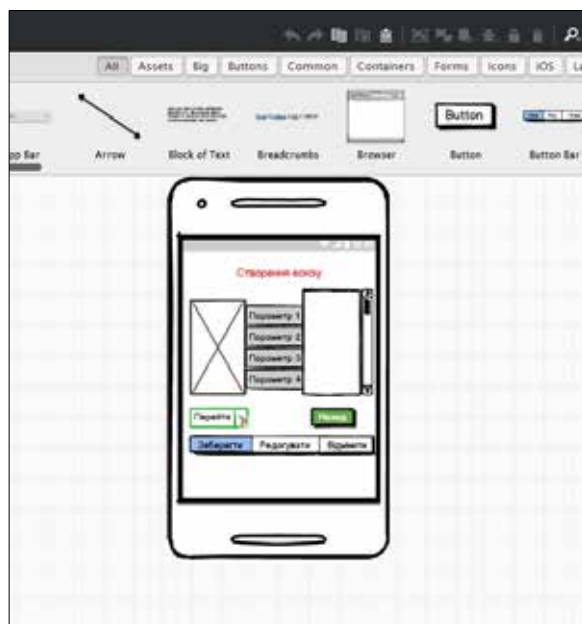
All Assets Big Buttons Common Containers Forms Icons iOS La

pp Bar Arrow Block of Text Breadcrumbs Browser Button Button Bar

Button

Створення вокзу

Параметр 1
Параметр 2
Параметр 3
Параметр 4

Перейти
Назад

Зберегти Редагувати Видалити